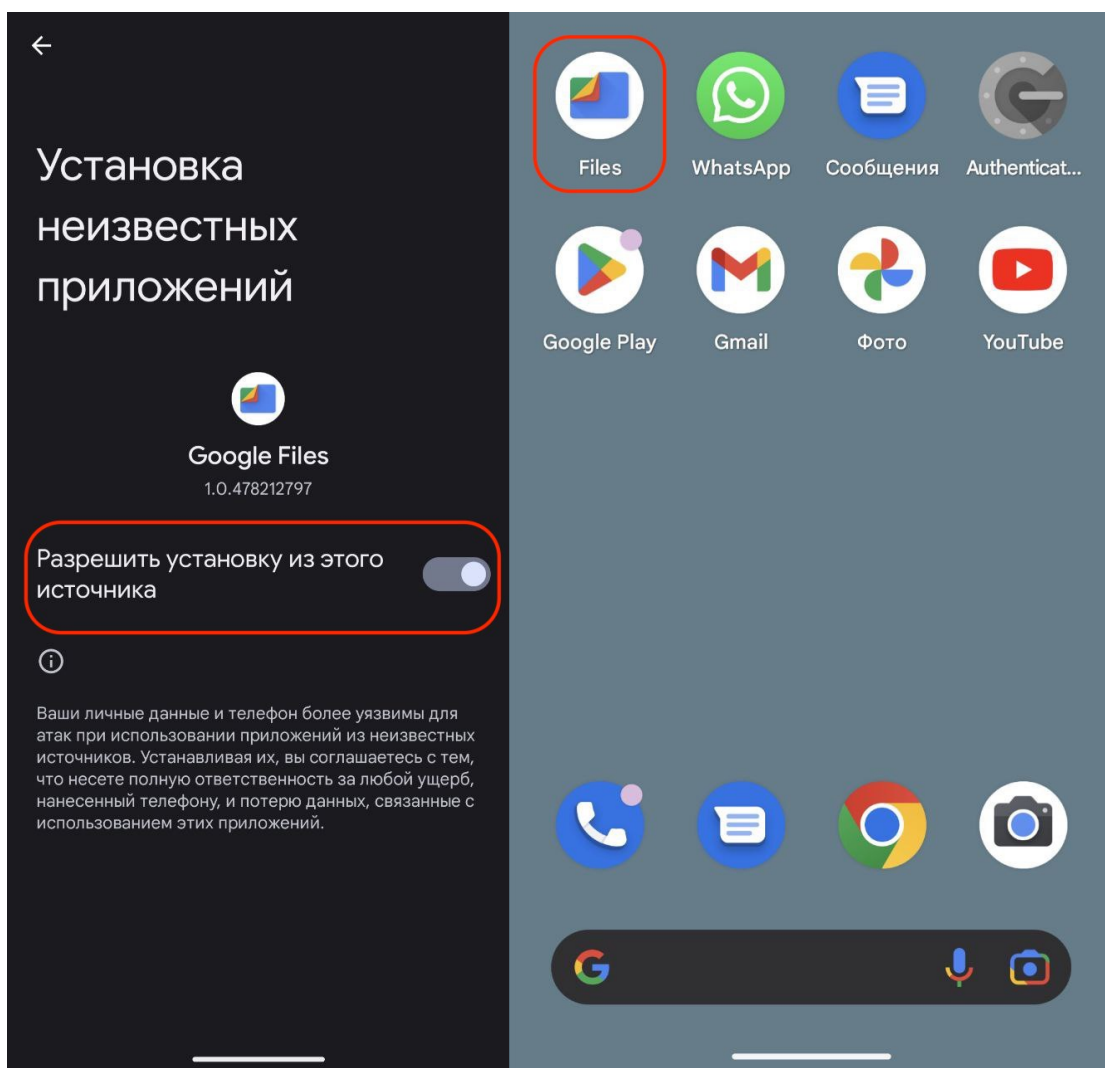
Установка неизвестных приложений

Google Files
1.0.478212797

Разрешить установку из этого источника

Ваши личные данные и телефон более уязвимы для атак при использовании приложений из неизвестных источников. Устанавливая их, вы соглашаетесь с тем, что несете полную ответственность за любой ущерб, нанесенный телефону, и потерю данных, связанные с использованием этих приложений.

Files
WhatsApp
Сообщения
Authenticat...
Google Play
Gmail
Фото
YouTube